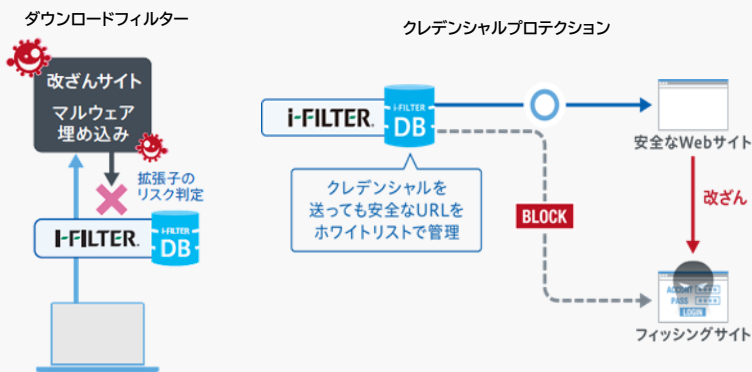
ダウンロードフィルター

改ざんサイト

マルウェア埋め込み

拡張子のリスク判定

i-FILTER.

i-FILTER DB

クレデンシャルプロテクション

i-FILTER.

i-FILTER DB

安全なWebサイト

改ざん

クレデンシャルを送っても安全なURLをホワイトリストで管理

BLOCK

ACCOUNT

PASS

LOGIN

フィッシングサイト